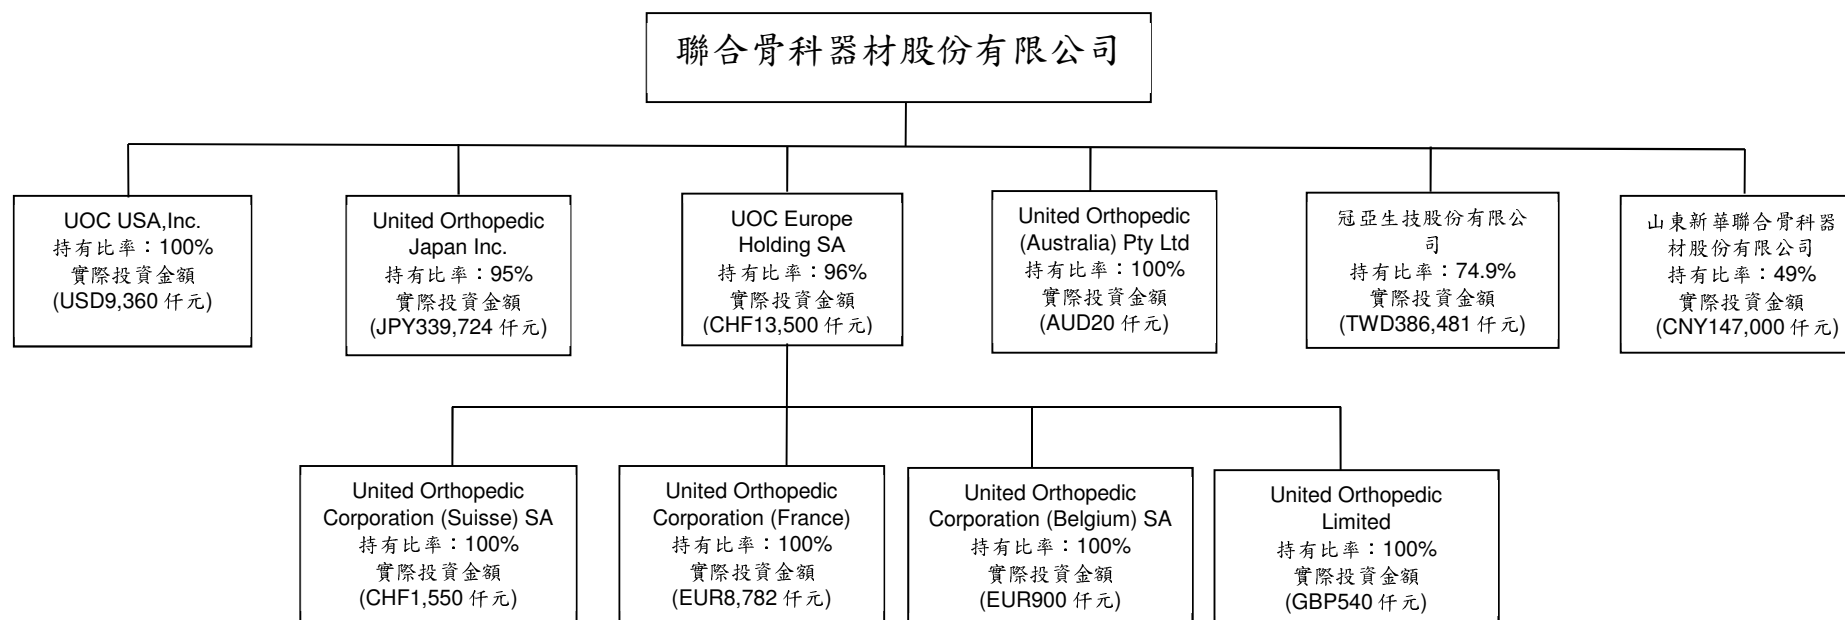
聯合骨科器材股份有限公司

UOC USA,Inc.
持有比率：100%
實際投資金額
(USD9,360 仟元)

United Orthopedic Japan Inc.
持有比率：95%
實際投資金額
(JPY339,724 仟元)

UOC Europe Holding SA
持有比率：96%
實際投資金額
(CHF13,500 仟元)

United Orthopedic (Australia) Pty Ltd
持有比率：100%
實際投資金額
(AUD20 仟元)

冠亞生技股份有限公司
持有比率：74.9%
實際投資金額
(TWD386,481 仟元)

山東新華聯合骨科器材股份有限公司
持有比率：49%
實際投資金額
(CNY147,000 仟元)

United Orthopedic Corporation (Suisse) SA
持有比率：100%
實際投資金額
(CHF1,550 仟元)

United Orthopedic Corporation (France)
持有比率：100%
實際投資金額
(EUR8,782 仟元)

United Orthopedic Corporation (Belgium) SA
持有比率：100%
實際投資金額
(EUR900 仟元)

United Orthopedic Limited
持有比率：100%
實際投資金額
(GBP540 仟元)